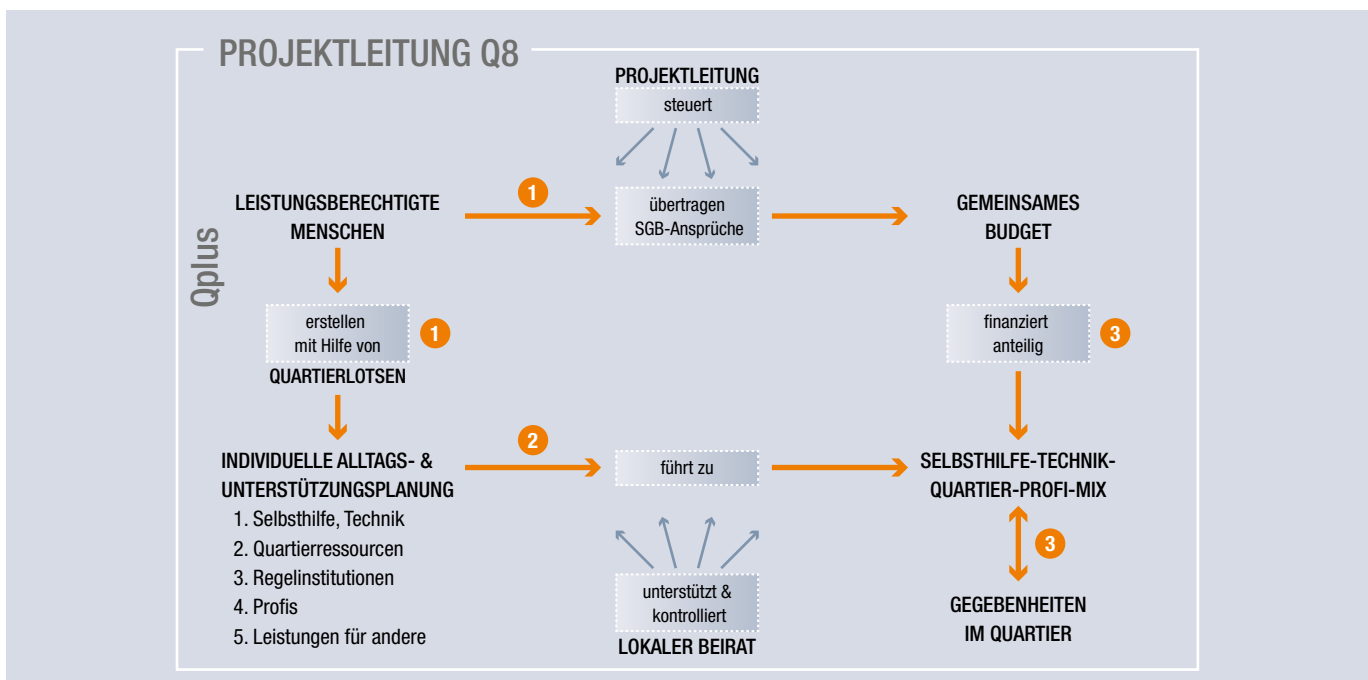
PROJEKTLEITUNG Q8

Qplus

PROJEKTLEITUNG

steuert

LEISTUNGSBERECHTIGTE MENSCHEN

1

übertragen SGB-Ansprüche

GEMEINSAMES BUDGET

erstellen mit Hilfe von

1

QUARTIERLOTSEN

finanziert anteilig

3

INDIVIDUELLE ALLTAGS- & UNTERSTÜTZUNGSPLANUNG

1. Selbsthilfe, Technik
2. Quartierressourcen
3. Regelinstitutionen
4. Profis
5. Leistungen für andere

2

führt zu

SELBSTHILFE-TECHNIK-QUARTIER-PROFI-MIX

3

unterstützt & kontrolliert

LOKALER BEIRAT

GEGEBENHEITEN IM QUARTIER